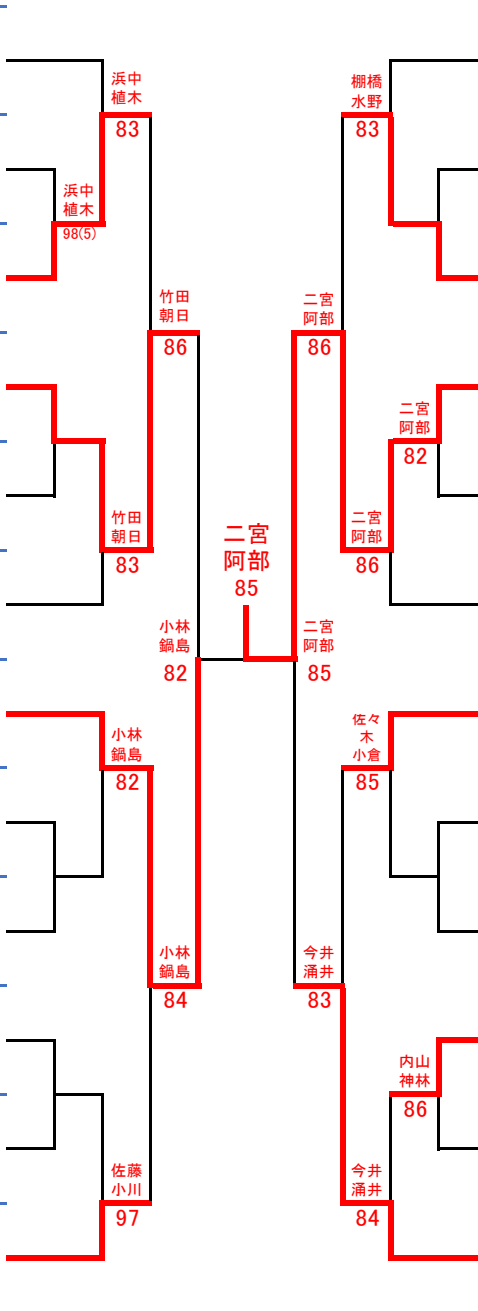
浜中
植木
83

棚橋
水野
83

浜中
植木
98(5)

竹田
朝日
86

二宮
阿部
86

二宮
阿部
82

竹田
朝日
83

二宮
阿部
86

二宮
阿部
85

小林
鍋島
82

二宮
阿部
85

小林
鍋島
82

佐々
木
小倉
85

小林
鍋島
84

今井
涌井
83

内山
神林
86

佐藤
小川
97

今井
涌井
84